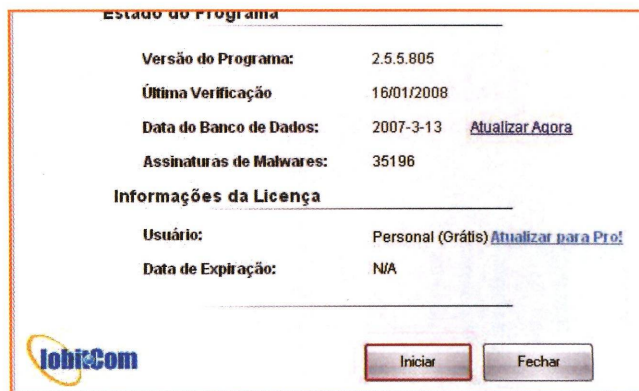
Estado do Programa

Versão do Programa: 2.5.5.805

Última Verificação 16/01/2008

Data do Banco de Dados: 2007-3-13 Atualizar Agora

Assinaturas de Malwares: 35196

Informações da Licença

Usuário: Personal (Grátis) Atualizar para Pro!

Data de Expiração: N/A

IobitCom

Iniciar

Fechar